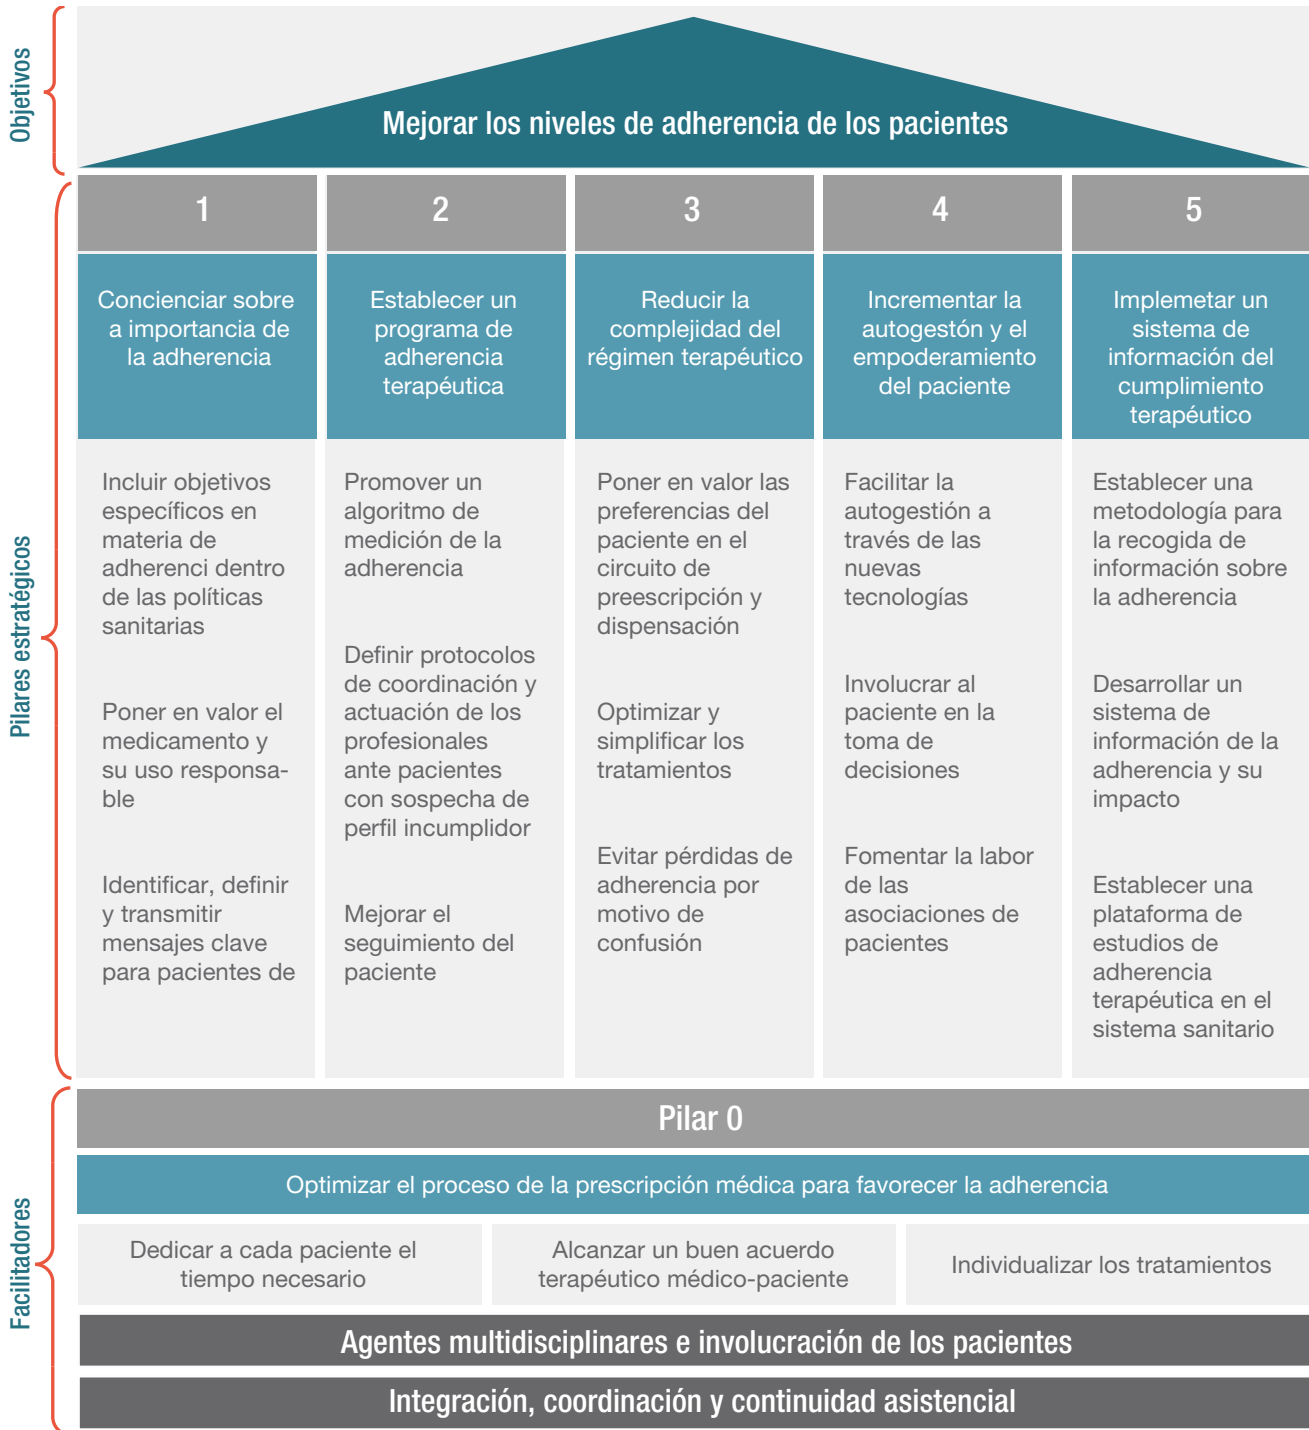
Objetivos

Mejorar los niveles de adherencia de los pacientes

Pilares estratégicos

| 1 | 2 | 3 | 4 | 5 |
|---|---|---|---|---|
| Concienciar sobre a importancia de la adherencia | Establecer un programa de adherencia terapéutica | Reducir la complejidad del régimen terapéutico | Incrementar la autogestón y el empoderamiento del paciente | Implemetar un sistema de información del cumplimiento terapéutico |
| Incluir objetivos específicos en materia de adherenci dentro de las políticas sanitarias | Promover un algoritmo de medición de la adherencia | Poner en valor las preferencias del paciente en el circuito de preescripción y dispensación | Facilitar la autogestión a través de las nuevas tecnologías | Establecer una metodología para la recogida de información sobre la adherencia |
| Poner en valor el medicamento y su uso responsable | Definir protocolos de coordinación y actuación de los profesionales ante pacientes con sospecha de perfil incumplidor | Optimizar y simplificar los tratamientos | Involucrar al paciente en la toma de decisiones | Desarrollar un sistema de información de la adherencia y su impacto |
| Identificar, definir y transmitir mensajes clave para pacientes de | Mejorar el seguimiento del paciente | Evitar pérdidas de adherencia por motivo de confusión | Fomentar la labor de las asociaciones de pacientes | Establecer una plataforma de estudios de adherencia terapéutica en el sistema sanitario |

Facilitadores

Pilar 0

Optimizar el proceso de la prescripción médica para favorecer la adherencia

Dedicar a cada paciente el tiempo necesario

Alcanzar un buen acuerdo terapéutico médico-paciente

Individualizar los tratamientos

Agentes multidisciplinares e involucración de los pacientes

Integración, coordinación y continuidad asistencial